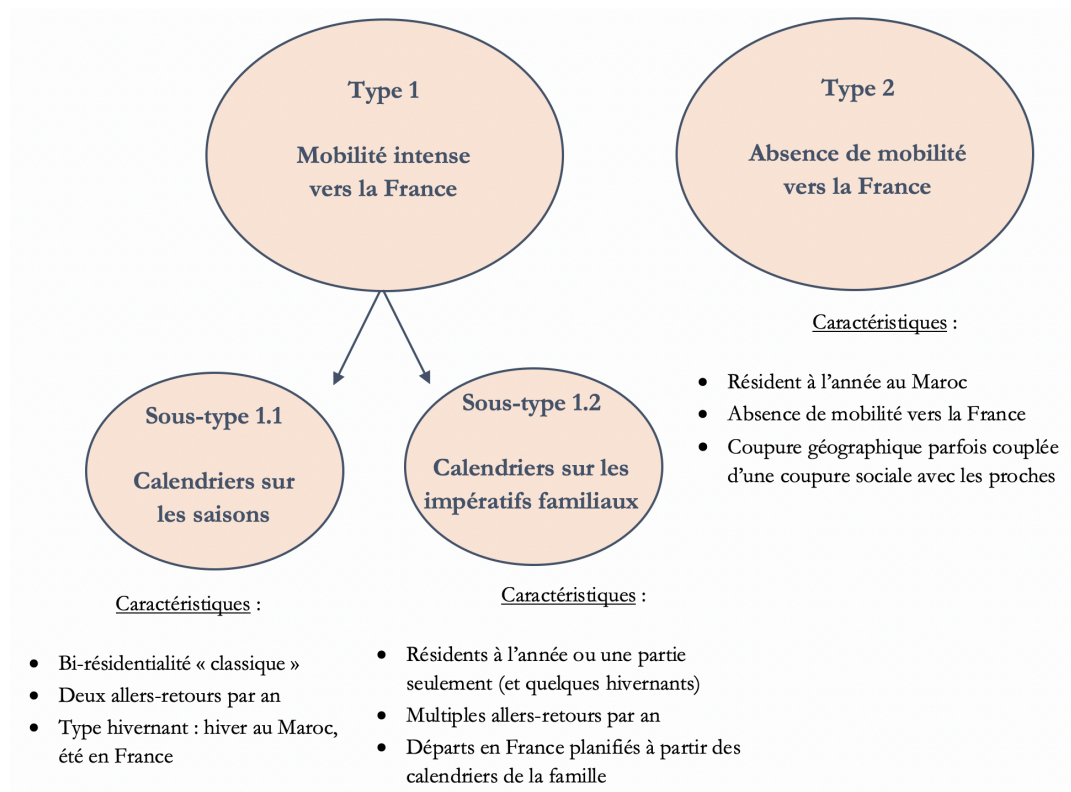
Type 1

Mobilité intense vers la France

Type 2

Absence de mobilité vers la France

Caractéristiques :

- Résident à l'année au Maroc
- Absence de mobilité vers la France
- Coupure géographique parfois couplée d'une coupure sociale avec les proches

Sous-type 1.1

Calendriers sur les saisons

Sous-type 1.2

Calendriers sur les impératifs familiaux

Caractéristiques :

- Bi-résidentialité « classique »
- Deux allers-retours par an
- Type hivernant : hiver au Maroc, été en France

Caractéristiques :

- Résidents à l'année ou une partie seulement (et quelques hivernants)
- Multiples allers-retours par an
- Départs en France planifiés à partir des calendriers de la famille